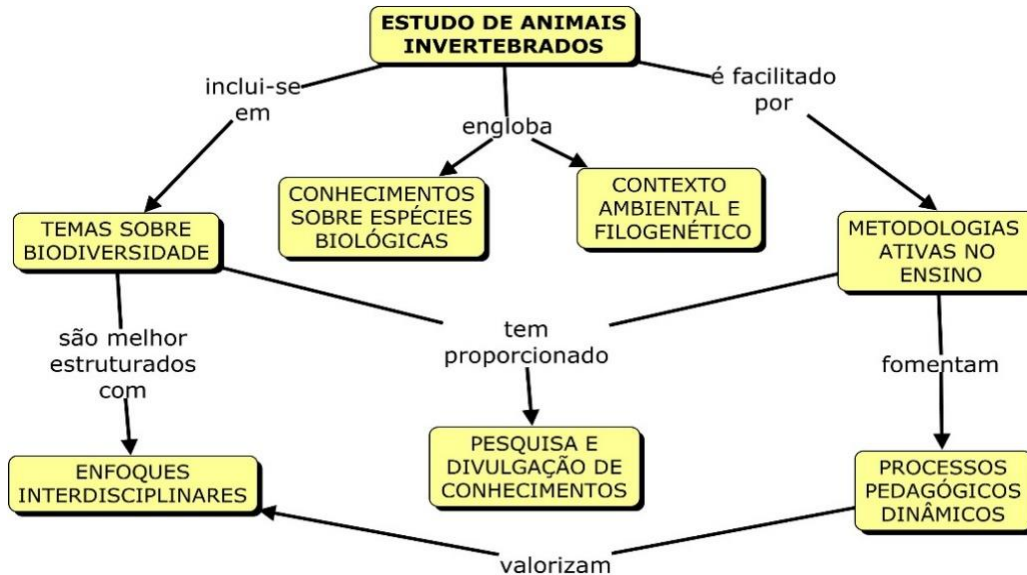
ESTUDO DE ANIMAIS INVERTEBRADOS

inclui-se em

engloba

é facilitado por

CONHECIMENTOS SOBRE ESPÉCIES BIOLÓGICAS

CONTEXTO AMBIENTAL E FILOGENÉTICO

TEMAS SOBRE BIODIVERSIDADE

METODOLOGIAS ATIVAS NO ENSINO

são melhor estruturados com

tem proporcionado

fomentam

PESQUISA E DIVULGAÇÃO DE CONHECIMENTOS

ENFOQUES INTERDISCIPLINARES

PROCESSOS PEDAGÓGICOS DINÂMICOS

valorizam